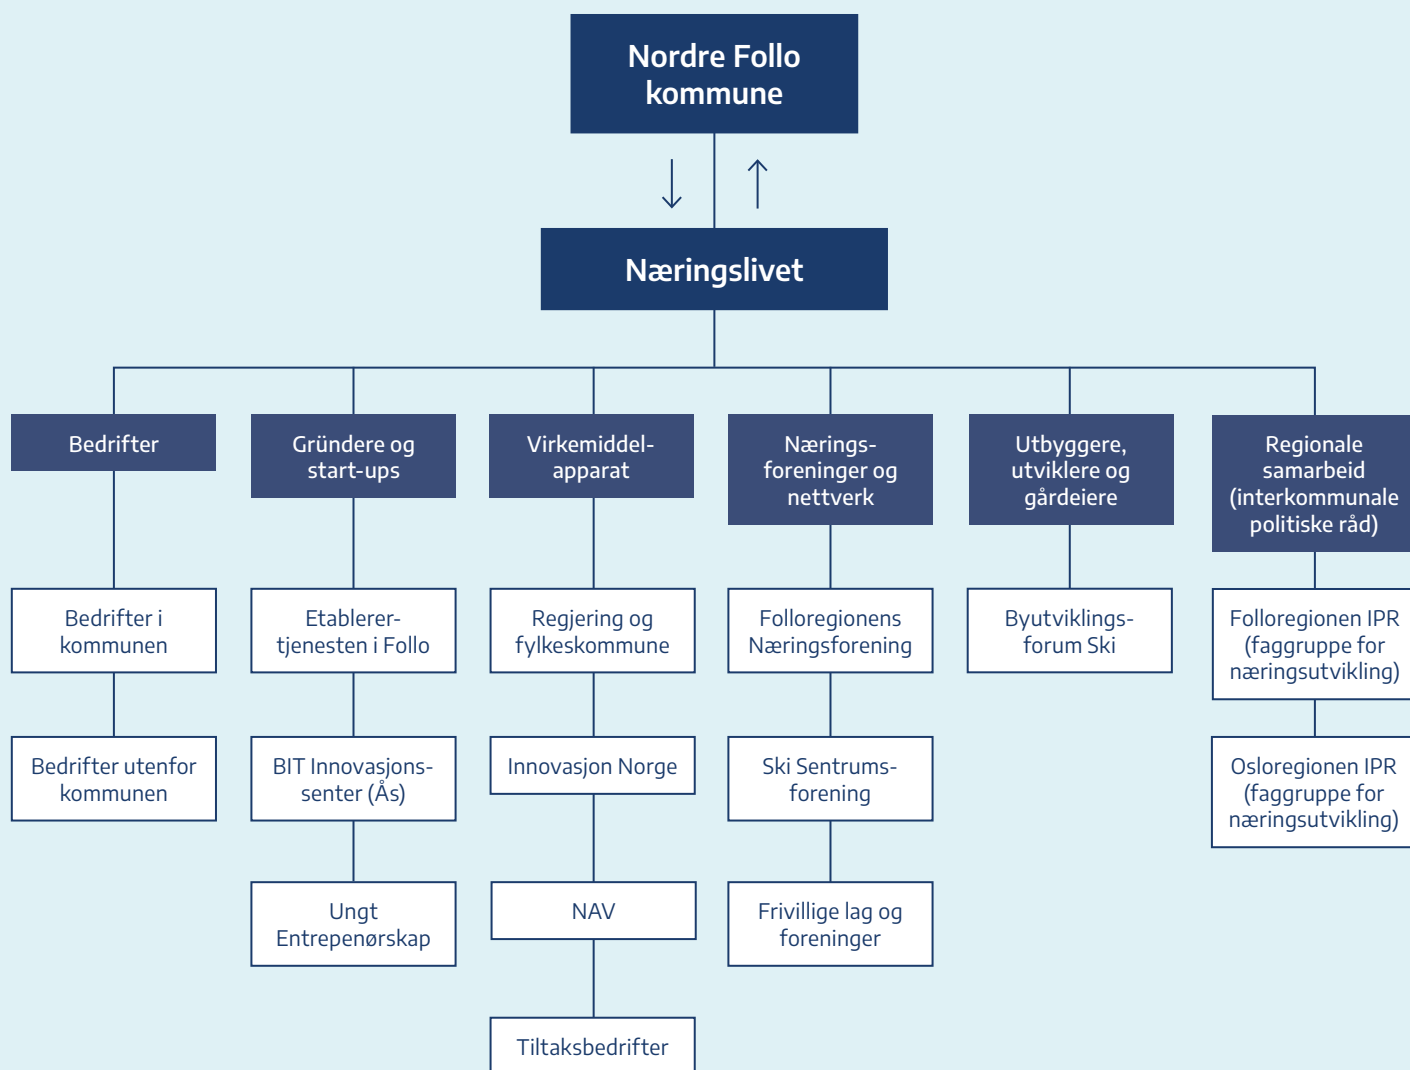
Nordre Follo kommune

Næringslivet

Bedrifter

Bedrifter i kommunen

Bedrifter utenfor kommunen

Gründere og start-ups

Etablerertjenesten i Follo

BIT Innovasjonssenter (Ås)

Ungt Entrepenørskap

Virkemiddelapparat

Regjering og fylkeskommune

Innovasjon Norge

NAV

Tiltaksbedrifter

Næringsforeninger og nettverk

Folloregionens Næringsforening

Ski Sentrumsforening

Frivillige lag og foreninger

Utbyggere, utviklere og gårdeiere

Byutviklingsforum Ski

Regionale samarbeid (interkommunale politiske råd)

Folloregionen IPR (faggruppe for næringsutvikling)

Osloregionen IPR (faggruppe for næringsutvikling)